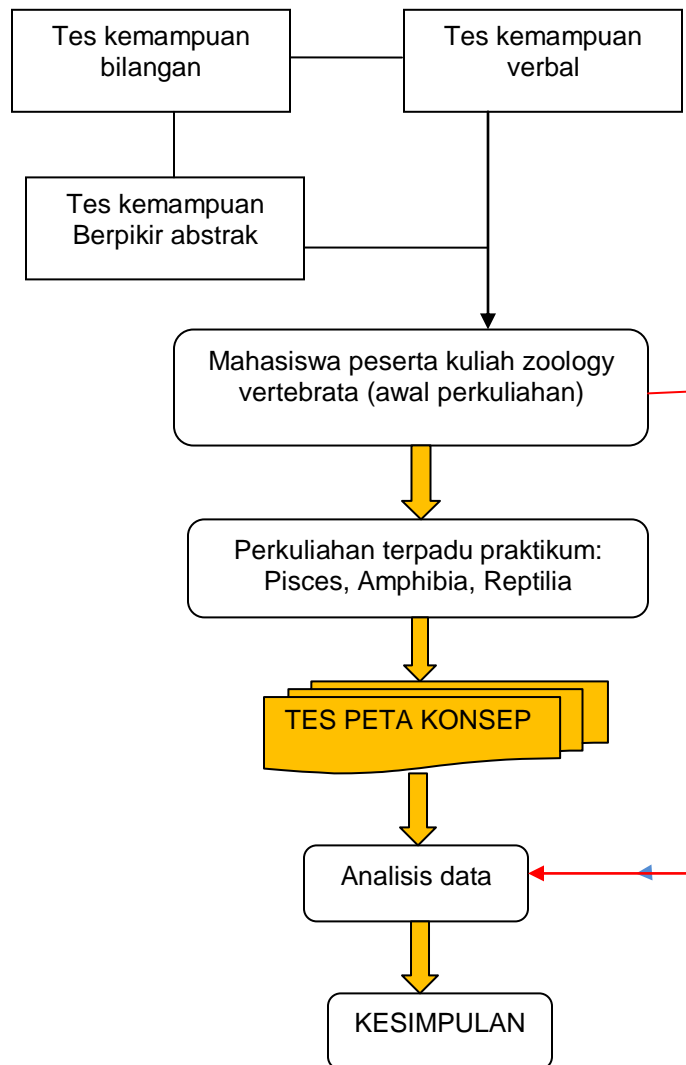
Tes kemampuan bilangan

Tes kemampuan verbal

Tes kemampuan Berpikir abstrak

Mahasiswa peserta kuliah zoology vertebrata (awal perkuliahan)

Perkuliahan terpadu praktikum: Pisces, Amphibia, Reptilia

TES PETA KONSEP

Analisis data

KESIMPULAN